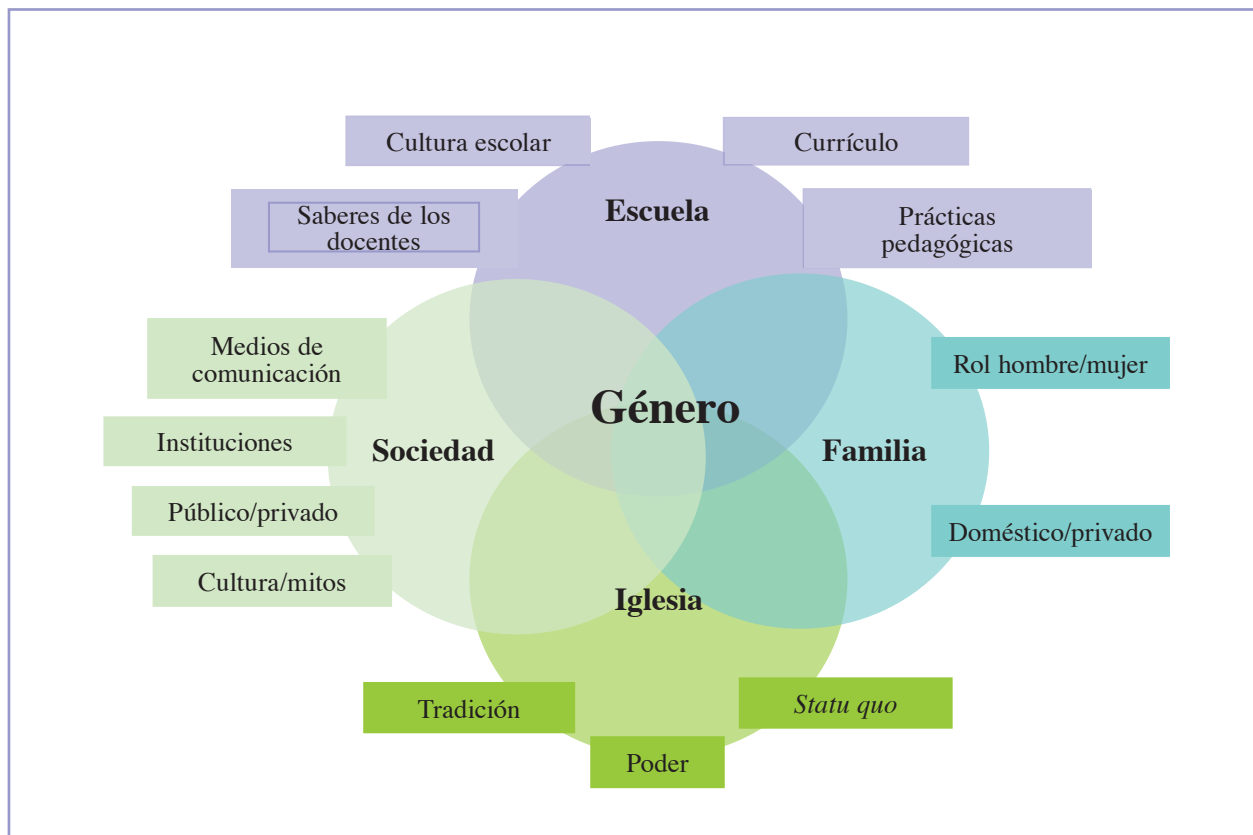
Cultura escolar

Currículo

Escuela

Saberes de los docentes

Prácticas pedagógicas

Medios de comunicación

Género

Rol hombre/mujer

Instituciones

Sociedad

Familia

Público/privado

Doméstico/privado

Cultura/mitos

Iglesia

Tradición

*Statu quo*

Poder